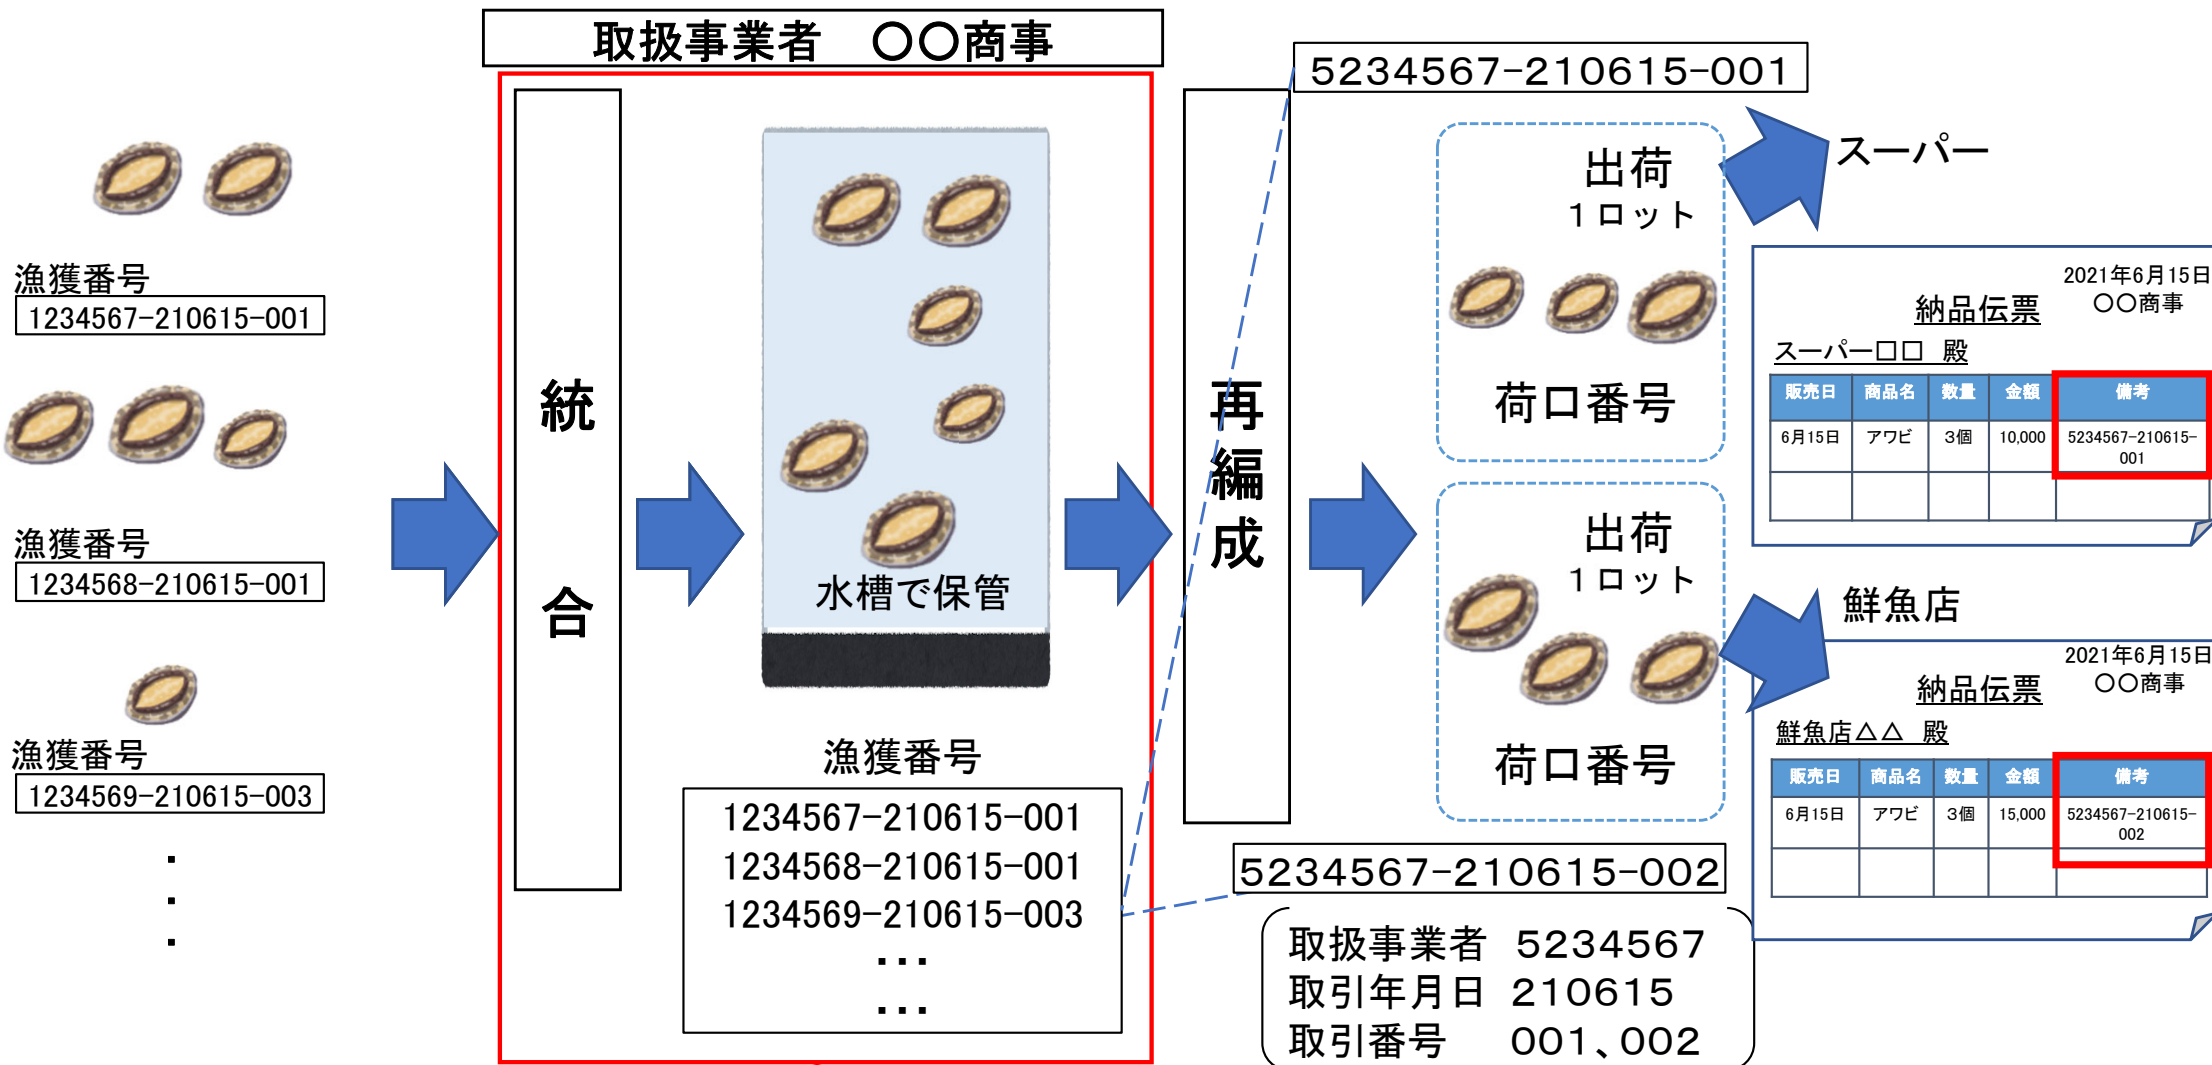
漁獲番号
1234567-210615-001

漁獲番号
1234568-210615-001

漁獲番号
1234569-210615-003

・
・
・

取扱事業者　〇〇商事

統
合

水槽で保管

漁獲番号
1234567-210615-001
1234568-210615-001
1234569-210615-003
・・・
・・・

再
編
成

5234567-210615-001

出荷
1ロット

荷口番号

出荷
1ロット

荷口番号

5234567-210615-002

取扱事業者　5234567
取引年月日　210615
取引番号　　001、002

スーパー

2021年6月15日
〇〇商事
納品伝票
スーパー□□　殿

| 販売日 | 商品名 | 数量 | 金額 | 備考 |
|---|---|---|---|---|
| 6月15日 | アワビ | 3個 | 10,000 | 5234567-210615-001 |
| | | | | |

鮮魚店

2021年6月15日
〇〇商事
納品伝票
鮮魚店△△　殿

| 販売日 | 商品名 | 数量 | 金額 | 備考 |
|---|---|---|---|---|
| 6月15日 | アワビ | 3個 | 15,000 | 5234567-210615-002 |
| | | | | |